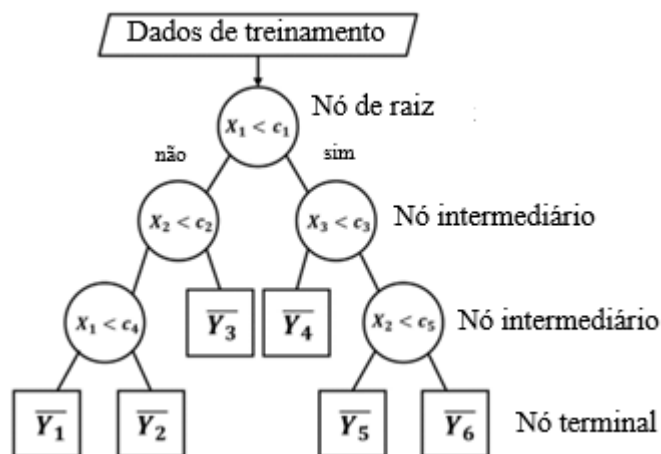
Dados de treinamento

$X_1 < c_1$ Nó de raiz

não sim

$X_2 < c_2$

$X_3 < c_3$ Nó intermediário

$X_1 < c_4$

$\overline{Y_3}$

$\overline{Y_4}$

$X_2 < c_5$ Nó intermediário

$\overline{Y_1}$ $\overline{Y_2}$ $\overline{Y_5}$ $\overline{Y_6}$ Nó terminal